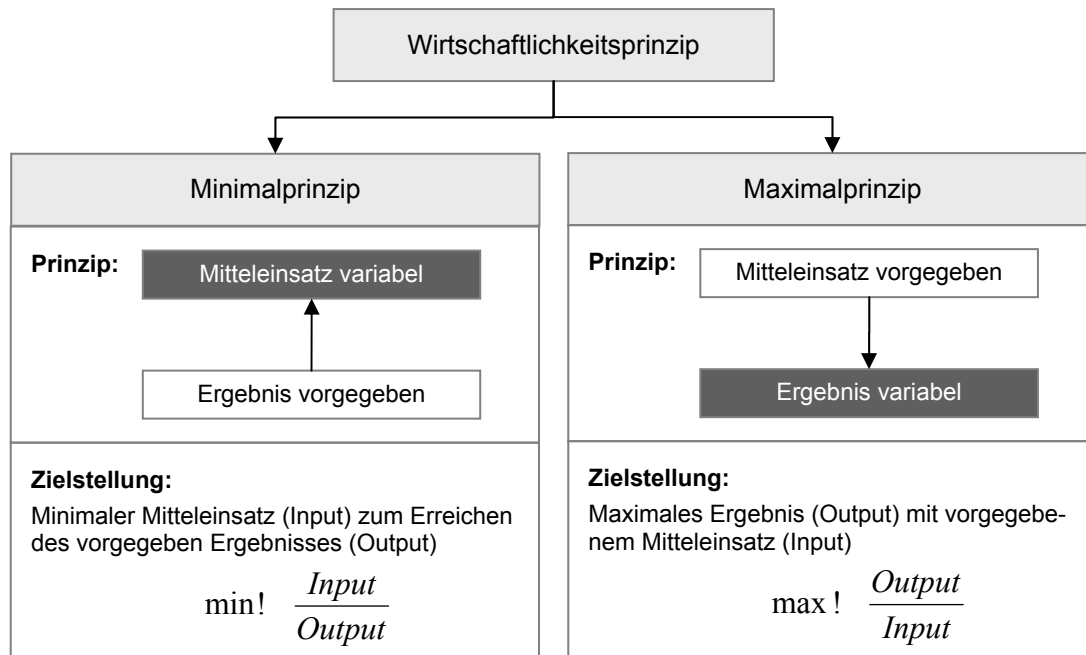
Wirtschaftlichkeitsprinzip

Minimalprinzip

Prinzip:

Mitteleinsatz variabel

Ergebnis vorgegeben

Zielstellung:

Minimaler Mitteleinsatz (Input) zum Erreichen des vorgegeben Ergebnisses (Output)

$\min! \quad \frac{Input}{Output}$

Maximalprinzip

Prinzip:

Mitteleinsatz vorgegeben

Ergebnis variabel

Zielstellung:

Maximales Ergebnis (Output) mit vorgegebenem Mitteleinsatz (Input)

$\max! \quad \frac{Output}{Input}$